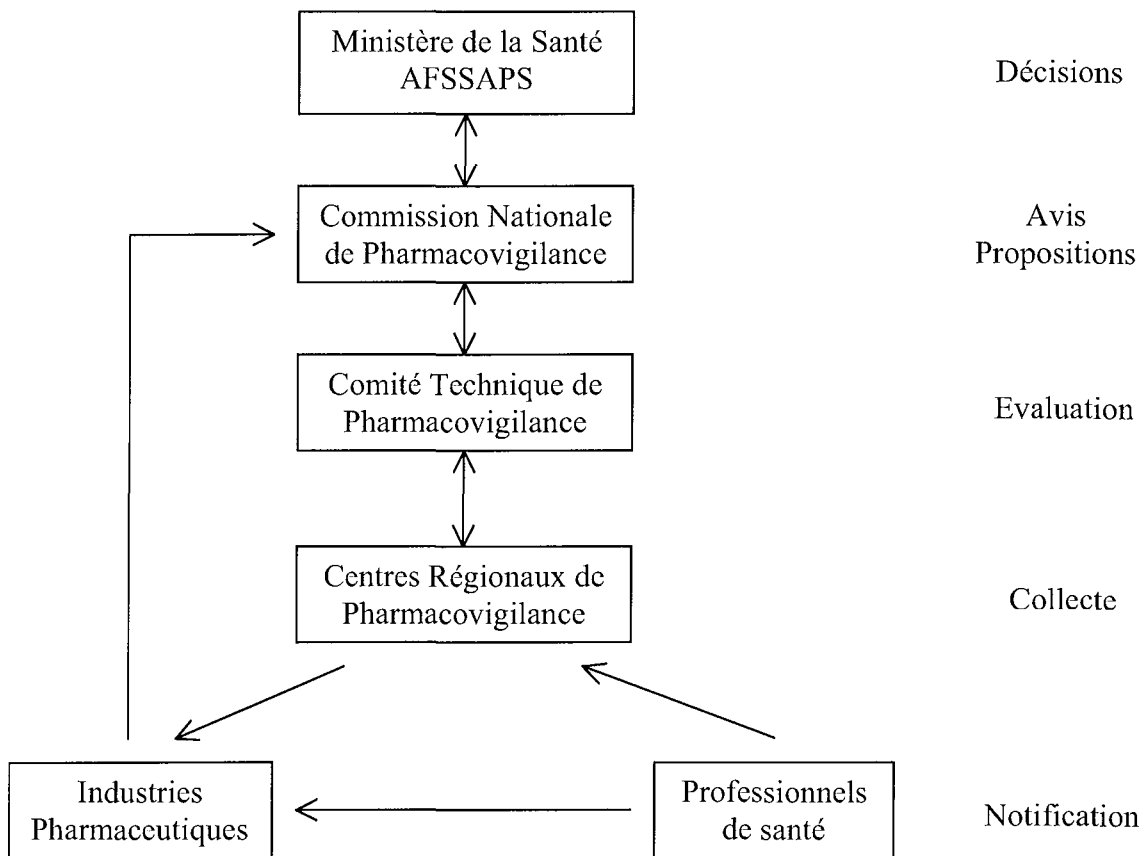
Ministère de la Santé
AFSSAPS

Décisions

Commission Nationale
de Pharmacovigilance

Avis
Propositions

Comité Technique de
Pharmacovigilance

Evaluation

Centres Régionaux de
Pharmacovigilance

Collecte

Industries
Pharmaceutiques

Professionnels
de santé

Notification